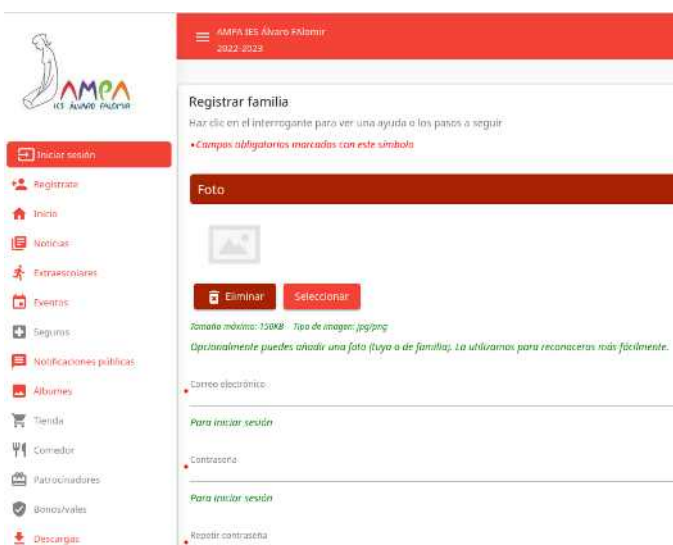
AMPA
IES ÁLVARO FALOMIR

Iniciar sesión
Regístrate
Inicio
Noticias
Extraescolares
Eventos
Seguros
Notificaciones públicas
Álbumes
Tienda
Comedor
Patrocinadores
Bonos/vales
Descargas

AMPA IES Álvaro Falomir
2022-2023

Registrar familia
Haz clic en el interrogante para ver una ayuda o los pasos a seguir
•Campos obligatorios marcados con este símbolo

Foto

Eliminar
Seleccionar

Tamaño máximo: 150KB Tipo de imagen: jpg/png
Opcionalmente puedes añadir una foto (tuya o de familia). La utilizamos para reconocerte más fácilmente.

•Correo electrónico
Para iniciar sesión
•Contraseña
Para iniciar sesión
•Repetir contraseña